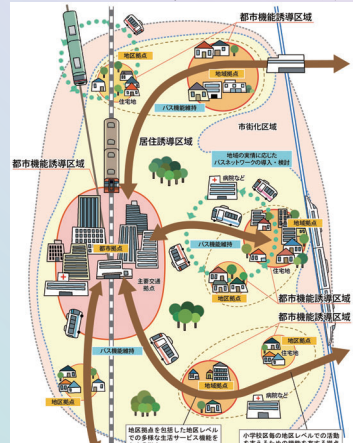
都市機能誘導区域

地区拠点

地域拠点

住宅地

バス機能維持

居住誘導区域

市街化区域

都市機能誘導区域

地域の実情に応じたバスネットワークの導入・検討

病院など

都市拠点

バス機能維持

主要交通拠点

住宅地

地区拠点

都市機能誘導区域

都市機能誘導区域

バス機能維持

地域拠点

住宅地

地区拠点

病院など

地区拠点を包括した地区レベルでの多様な生活サービス機能を

小学校区等の地区レベルでの活動